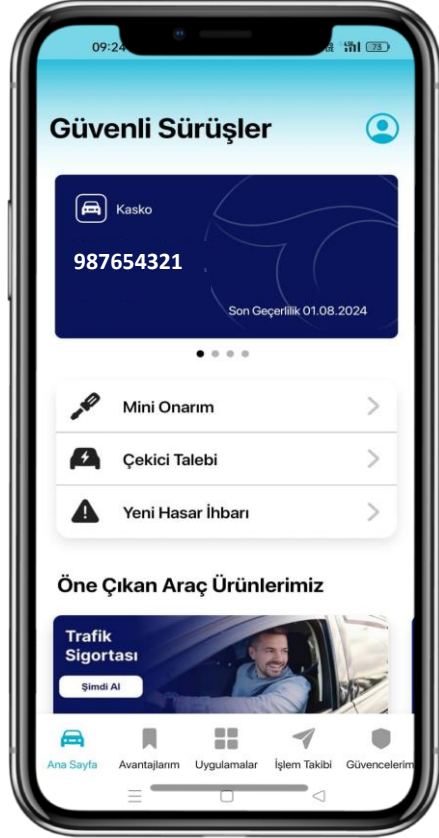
09:24

75

Güvenli Sürüşler

Kasko

987654321

Son Geçerlilik 01.08.2024

Mini Onarım

Çekici Talebi

Yeni Hasar İhbarı

Öne Çıkan Araç Ürünlerimiz

Trafik Sigortası

Şimdi Al

Ana Sayfa
Avantajlarım
Uygulamalar
İşlem Takibi
Güvencelerim